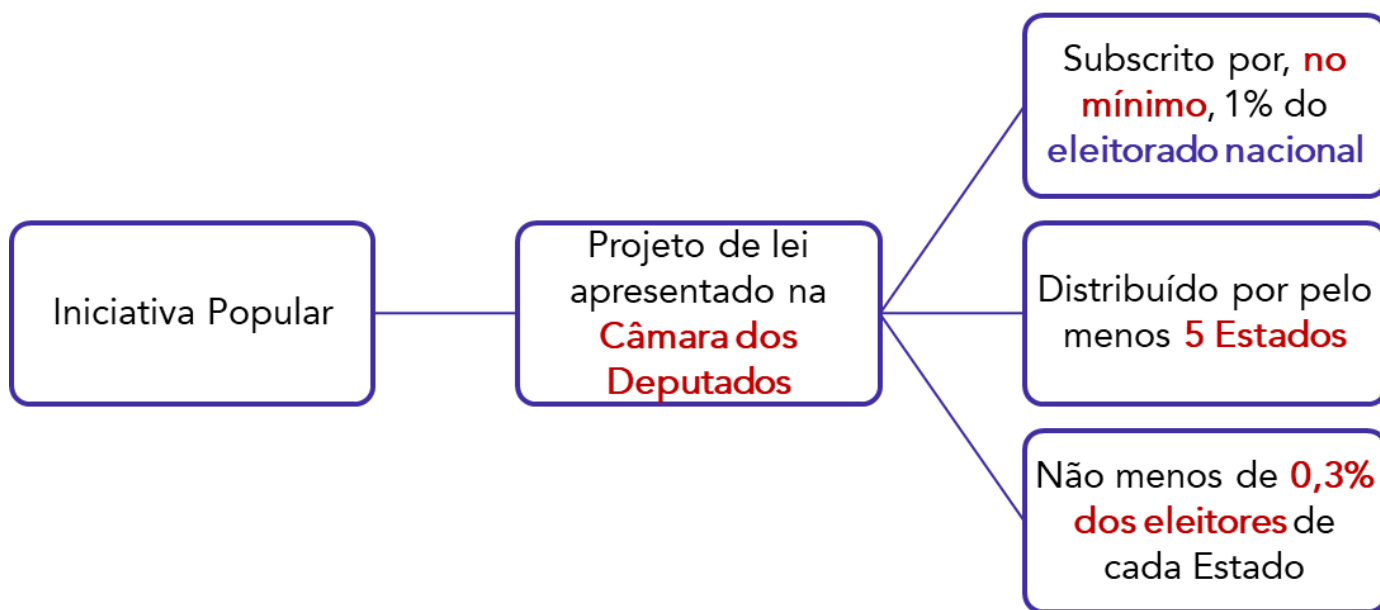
Iniciativa Popular

Projeto de lei apresentado na Câmara dos Deputados

Subscrito por, no mínimo, 1% do eleitorado nacional

Distribuído por pelo menos 5 Estados

Não menos de 0,3% dos eleitores de cada Estado